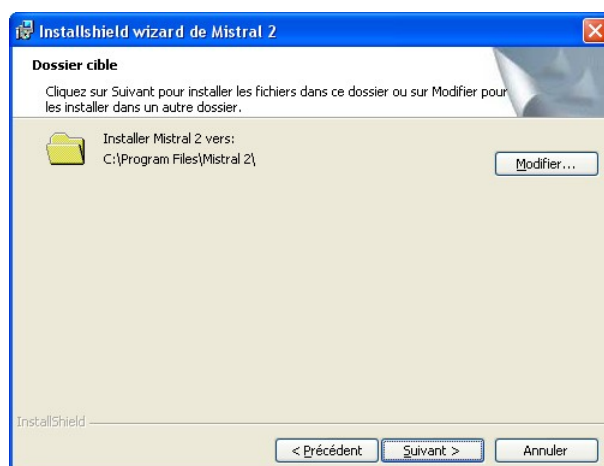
Installshield wizard de Mistral 2

Dossier cible

Cliquez sur Suivant pour installer les fichiers dans ce dossier ou sur Modifier pour les installer dans un autre dossier.

Installer Mistral 2 vers:
C:\Program Files\Mistral 2\

Modifier...

InstallShield

< Précédent

Suivant >

Annuler